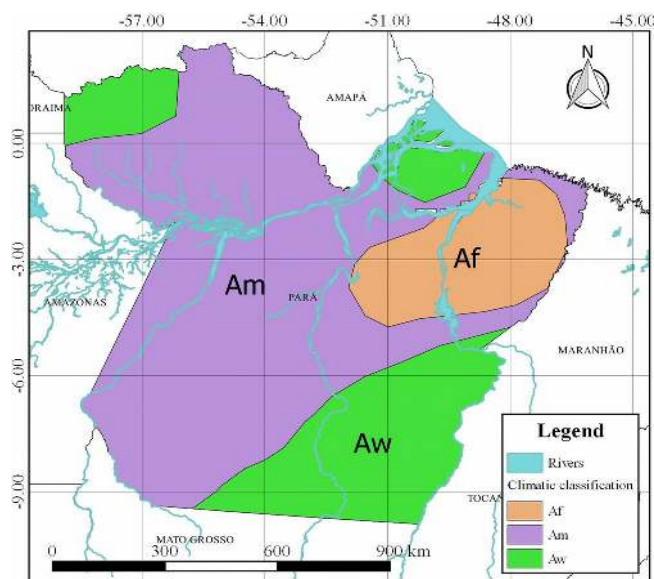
-57.00 -54.00 -51.00 -48.00 -45.00

0.00

-3.00

-6.00

-9.00

N

ORAIMA

AMAPÁ

AMAZONAS

Am

PARÁ

Af

MARANHÃO

Aw

TOCAN

MATO GROSSO

0 300 600 900 km

Legend

Rivers

Climatic classification

Af

Am

Aw